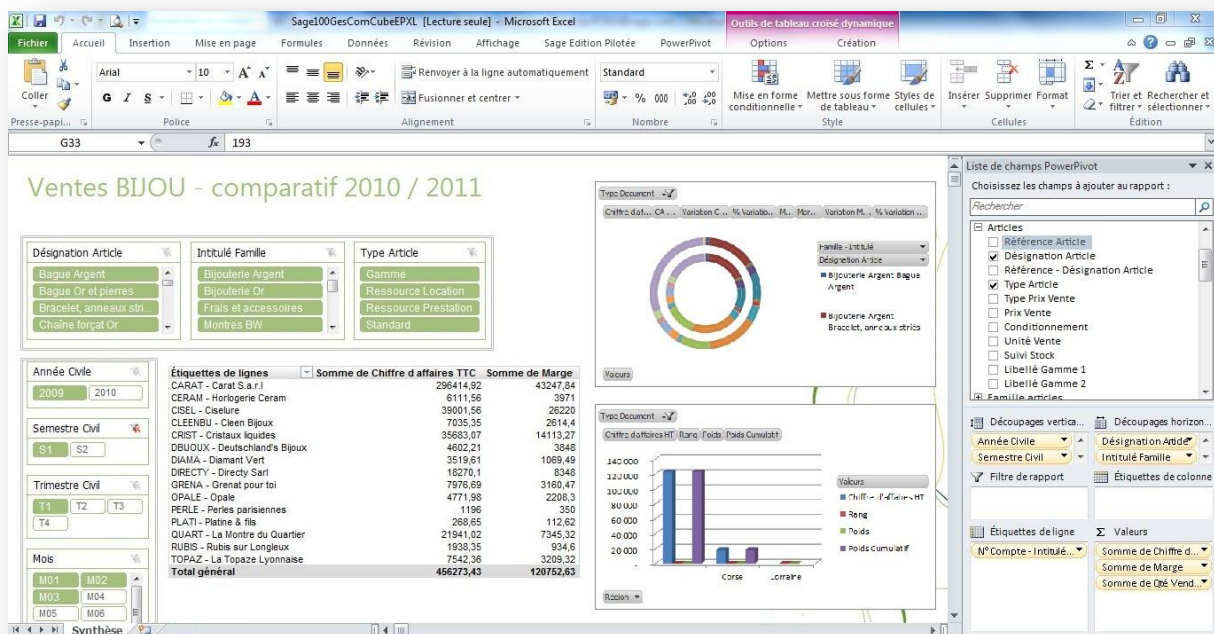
Sage100GesComCubeEPXL [Lecture seule] - Microsoft Excel

Outils de tableau croisé dynamique

Fichier | Accueil | Insertion | Mise en page | Formules | Données | Révision | Affichage | Sage Edition Pilotée | PowerPivot | Options | Création

Coller | Arial | 10 | Renvoyer à la ligne automatiquement | Standard | Mise en forme conditionnelle | Mettre sous forme de tableau | Styles de cellules | Insérer | Supprimer | Format | Trier et filtrer | Rechercher et sélectionner

G I S | Fusionner et centrer | % 000

Presse-papi... | Police | Alignement | Nombre | Style | Cellules | Édition

G33 | $f_x$ | 193

Ventes BIJOU - comparatif 2010 / 2011

Désignation Article
Bague Argent
Bague Or et pierres
Bracelet, anneaux stri...
Chaîne forçat Or

Intitulé Famille
Bijouterie Argent
Bijouterie Or
Frais et accessoires
Montres BW

Type Article
Gamme
Ressource Location
Ressource Prestation
Standard

Année Civile
2009 | 2010

Semestre Civil
S1 | S2

Trimestre Civil
T1 | T2 | T3 | T4

Mois
M01 | M02 | M03 | M04 | M05 | M06

| Étiquettes de lignes | Somme de Chiffre d affaires TTC | Somme de Marge |
|---|---|---|
| CARAT - Carat S.a.r.l | 296414,92 | 43247,84 |
| CERAM - Horlogerie Ceram | 6111,56 | 3971 |
| CISEL - Ciselure | 39001,56 | 26220 |
| CLEENBU - Cleen Bijoux | 7035,35 | 2614,4 |
| CRIST - Cristaux liquides | 35683,07 | 14113,27 |
| DBIJOUX - Deutschland's Bijoux | 4602,21 | 3848 |
| DIAMA - Diamant Vert | 3519,61 | 1069,49 |
| DIRECTY - Directy Sarl | 18270,1 | 8348 |
| GRENA - Grenat pour toi | 7976,69 | 3160,47 |
| OPALE - Opale | 4771,98 | 2208,3 |
| PERLE - Perles parisiennes | 1196 | 350 |
| PLATI - Platine & fils | 268,65 | 112,62 |
| QUART - La Montre du Quartier | 21941,02 | 7345,32 |
| RUBIS - Rubis sur Longleux | 1938,35 | 934,6 |
| TOPAZ - La Topaze Lyonnaise | 7542,36 | 3209,32 |
| Total général | 456273,43 | 120752,63 |

Type Document
Chiffre d'af... | CA ... | Variation C... | % Variatio... | M... | Mar... | Variation M... | % Variation ...
Famille - Intitulé
Désignation Article
Bijouterie Argent: Bague Argent
Bijouterie Argent: Bracelet, anneaux striés
Valeurs

Type Document
Chiffre d'affaires HT | Rang | Poids | Poids Cumulatif
140 000
120 000
100 000
80 000
60 000
40 000
20 000
-
Corse | Lorraine
Valeurs
Chiffre d'affaires HT
Rang
Poids
Poids Cumulatif
Région

Liste de champs PowerPivot
Choisissez les champs à ajouter au rapport :
Rechercher
Articles
Référence Article
Désignation Article
Référence - Désignation Article
Type Article
Type Prix Vente
Prix Vente
Conditionnement
Unité Vente
Suivi Stock
Libellé Gamme 1
Libellé Gamme 2
Famille articles

Découpages vertica...
Découpages horizon...
Année Civile
Semestre Civil
Désignation Article
Intitulé Famille
Filtre de rapport
Étiquettes de colonne
Étiquettes de ligne
Valeurs
N° Compte - Intitulé...
Somme de Chiffre d...
Somme de Marge
Somme de Qté Vend...

Synthèse